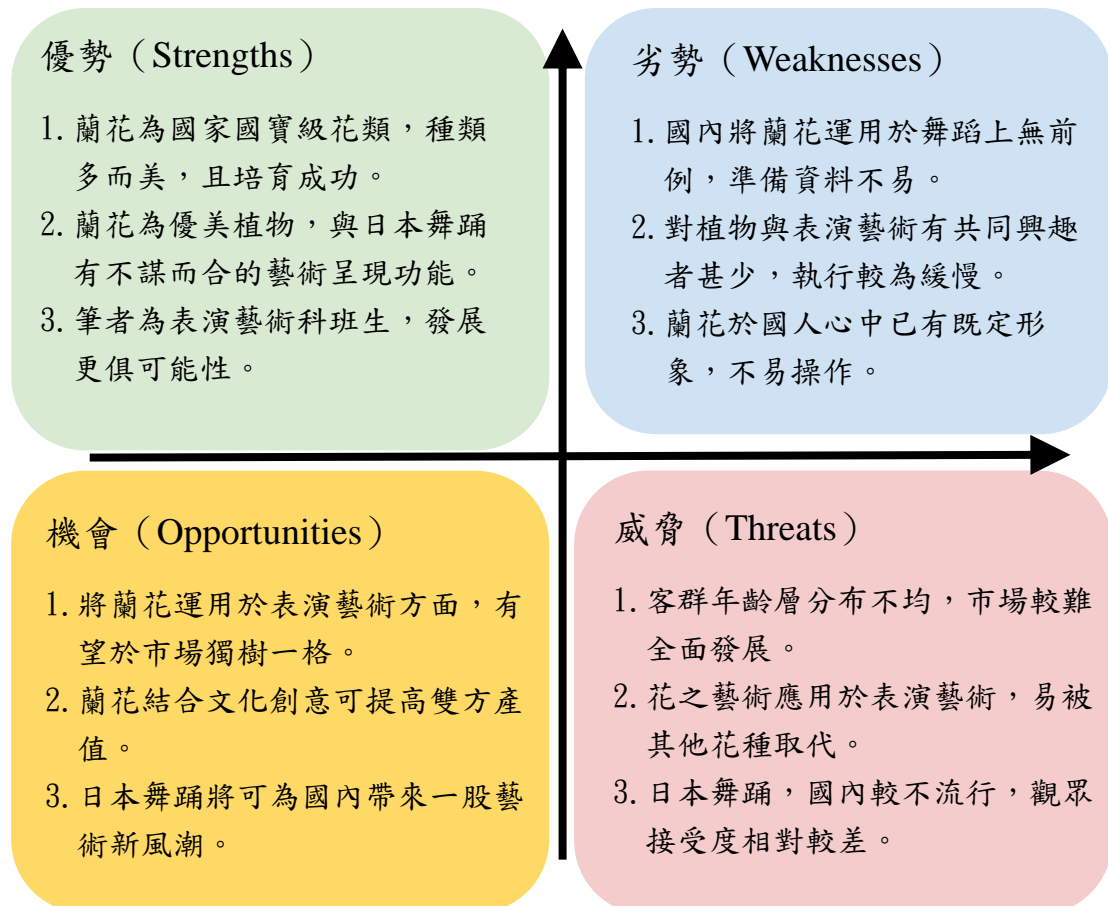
優勢（Strengths）

1. 蘭花為國家國寶級花類，種類多而美，且培育成功。
2. 蘭花為優美植物，與日本舞踊有不謀而合的藝術呈現功能。
3. 筆者為表演藝術科班生，發展更俱可能性。

劣勢（Weaknesses）

1. 國內將蘭花運用於舞蹈上無前例，準備資料不易。
2. 對植物與表演藝術有共同興趣者甚少，執行較為緩慢。
3. 蘭花於國人心中已有既定形象，不易操作。

機會（Opportunities）

1. 將蘭花運用於表演藝術方面，有望於市場獨樹一格。
2. 蘭花結合文化創意可提高雙方產值。
3. 日本舞踊將可為國內帶來一股藝術新風潮。

威脅（Threats）

1. 客群年齡層分布不均，市場較難全面發展。
2. 花之藝術應用於表演藝術，易被其他花種取代。
3. 日本舞踊，國內較不流行，觀眾接受度相對較差。